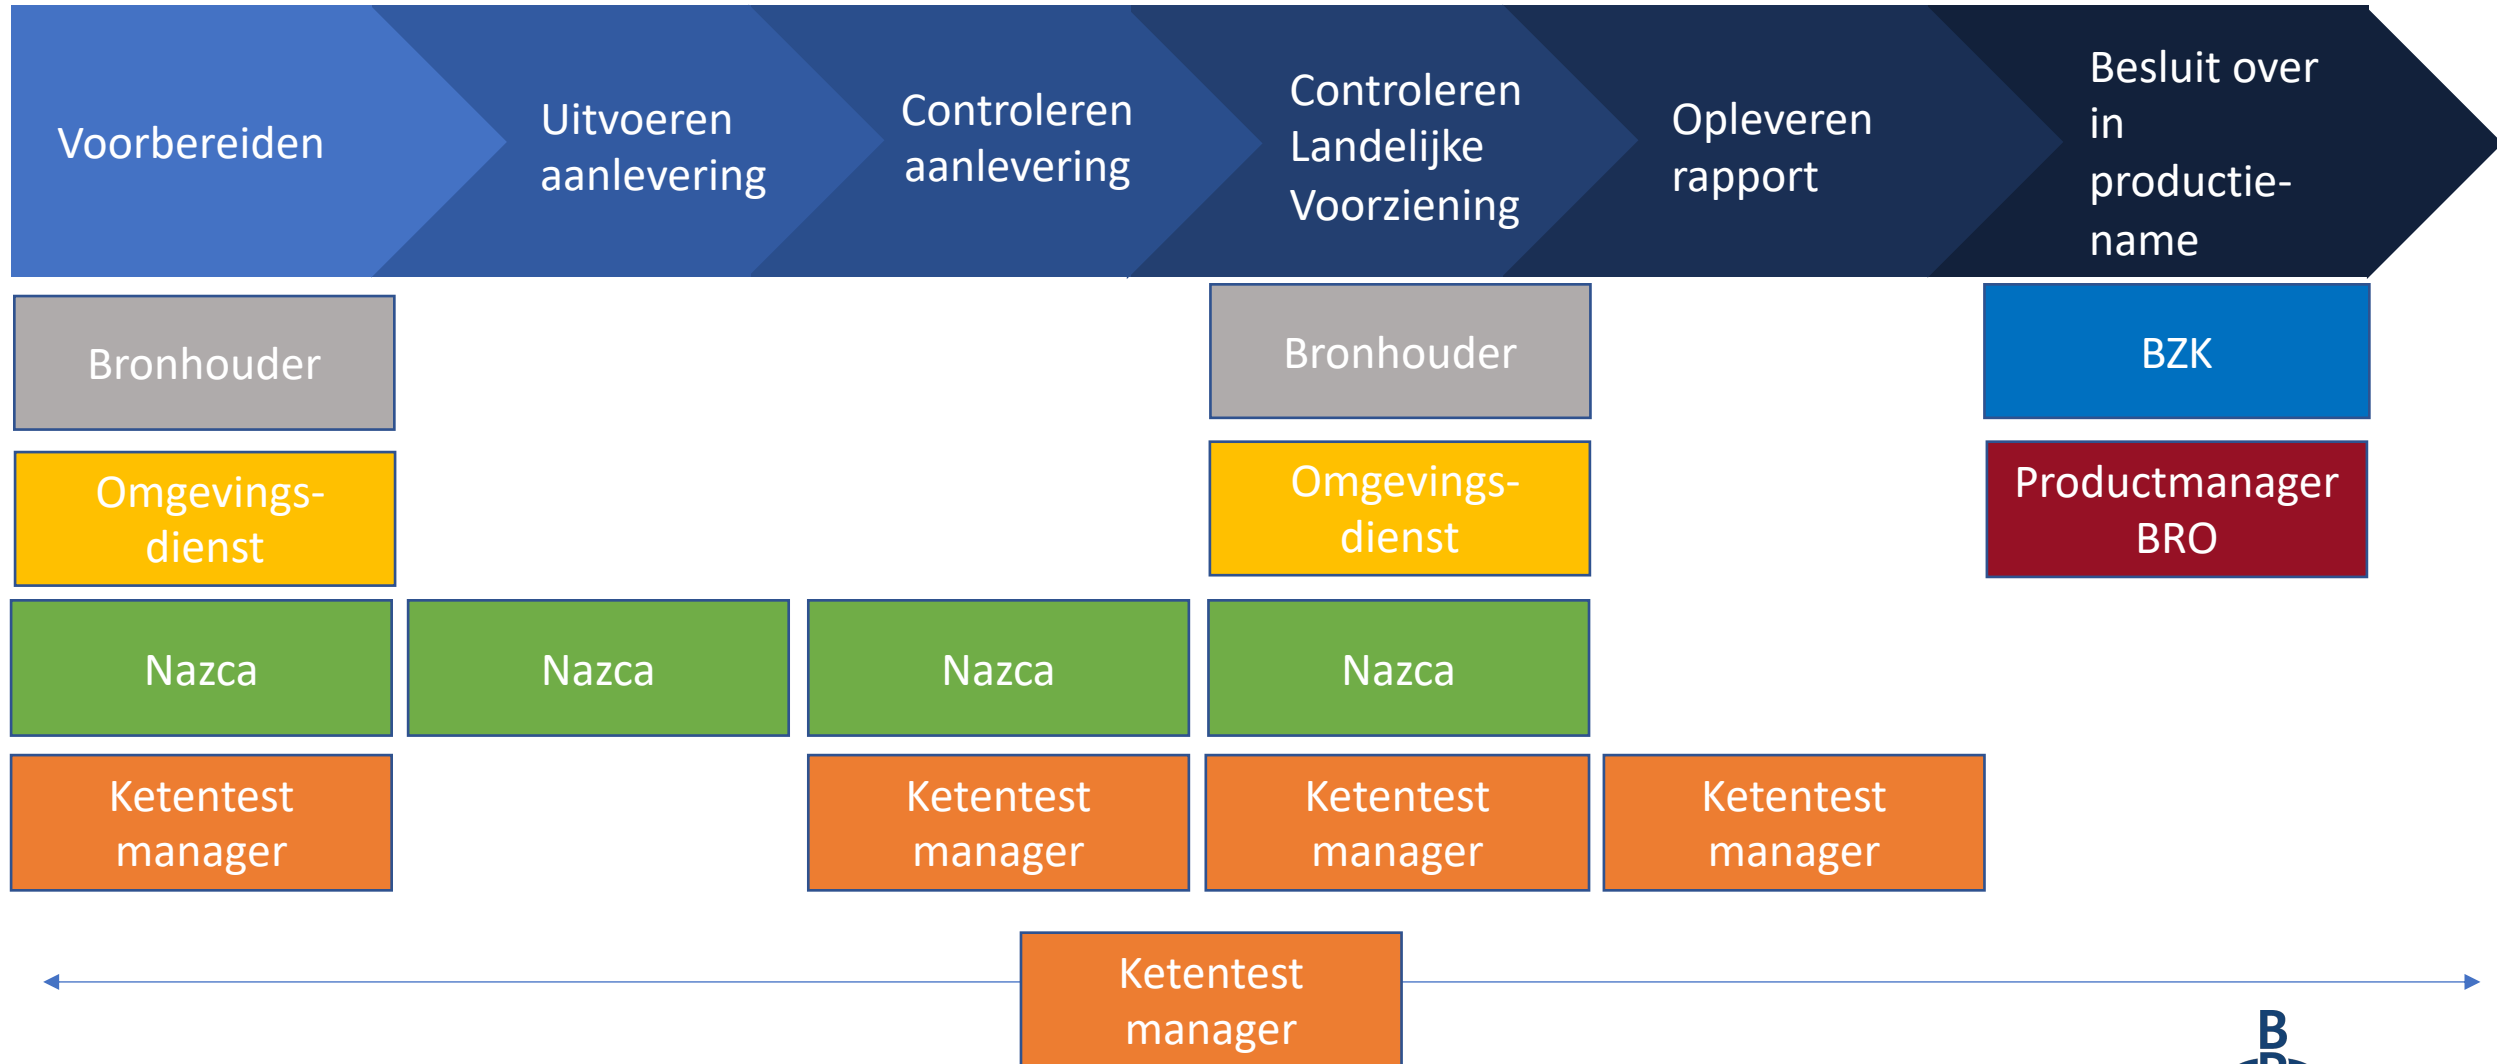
Voorbereiden

Uitvoeren aanlevering

Controleren aanlevering

Controleren Landelijke Voorziening

Opleveren rapport

Besluit over in productiename

Bronhouder

Bronhouder

BZK

Omgevingsdienst

Omgevingsdienst

Productmanager BRO

Nazca

Nazca

Nazca

Nazca

Ketentest manager

Ketentest manager

Ketentest manager

Ketentest manager

Ketentest manager

B